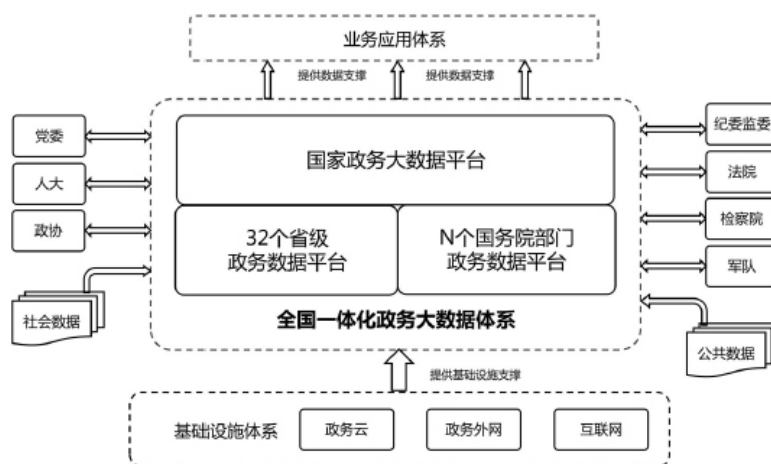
业务应用体系

提供数据支撑 提供数据支撑

党委

人大

政协

社会数据

国家政务大数据平台

32个省级政务数据平台

N个国务院部门政务数据平台

全国一体化政务大数据体系

纪委监委

法院

检察院

军队

公共数据

提供基础设施支撑

基础设施体系

政务云

政务外网

互联网